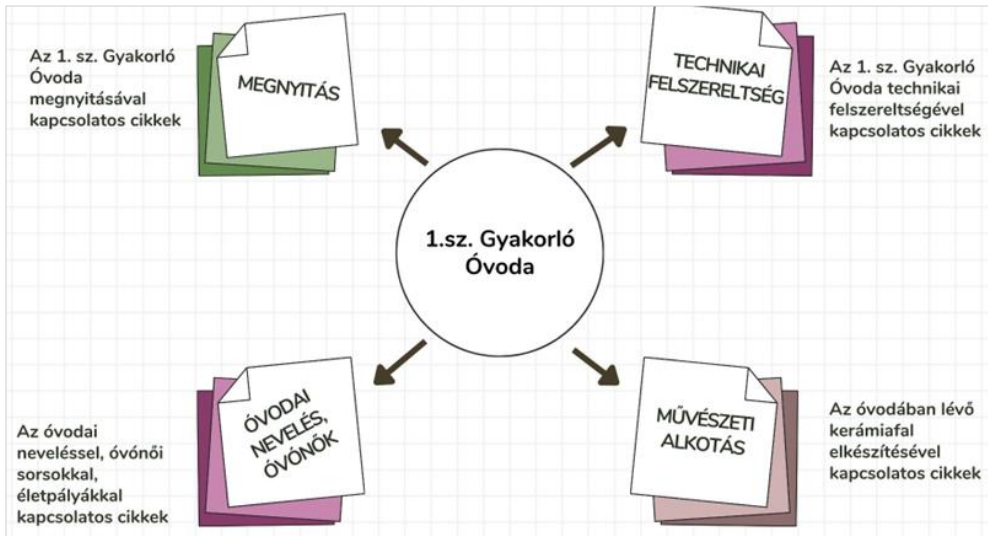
Az 1. sz. Gyakorló Óvoda megnyitásával kapcsolatos cikkek

MEGNYITÁS

TECHNIKAI FELSZERELTSÉG

Az 1. sz. Gyakorló Óvoda technikai felszereltségével kapcsolatos cikkek

1.sz. Gyakorló Óvoda

ÓVODAI NEVELÉS, ÓVÓNŐK

Az óvodai neveléssel, óvónői sorsokkal, életpályákkal kapcsolatos cikkek

MŰVÉSZETI ALKOTÁS

Az óvodában lévő kerámiafal elkészítésével kapcsolatos cikkek